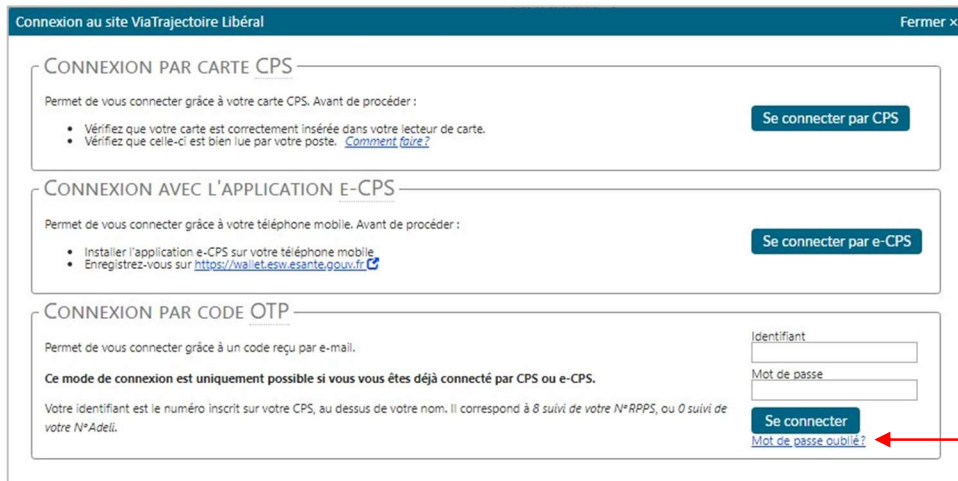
Connexion au site ViaTrajectoire Libéral

Fermer ×

CONNEXION PAR CARTE CPS

Permet de vous connecter grâce à votre carte CPS. Avant de procéder :

- Vérifiez que votre carte est correctement insérée dans votre lecteur de carte.
- Vérifiez que celle-ci est bien lue par votre poste. Comment faire?

Se connecter par CPS

CONNEXION AVEC L'APPLICATION E-CPS

Permet de vous connecter grâce à votre téléphone mobile. Avant de procéder :

- Installer l'application e-CPS sur votre téléphone mobile
- Enregistrez-vous sur https://wallet.esw.esante.gouv.fr

Se connecter par e-CPS

CONNEXION PAR CODE OTP

Permet de vous connecter grâce à un code reçu par e-mail.

Ce mode de connexion est uniquement possible si vous vous êtes déjà connecté par CPS ou e-CPS.

Votre identifiant est le numéro inscrit sur votre CPS, au dessus de votre nom. Il correspond à 8 suivi de votre N°RPPS, ou 0 suivi de votre N°Adeli.

Identifiant

Mot de passe

Se connecter

Mot de passe oublié?